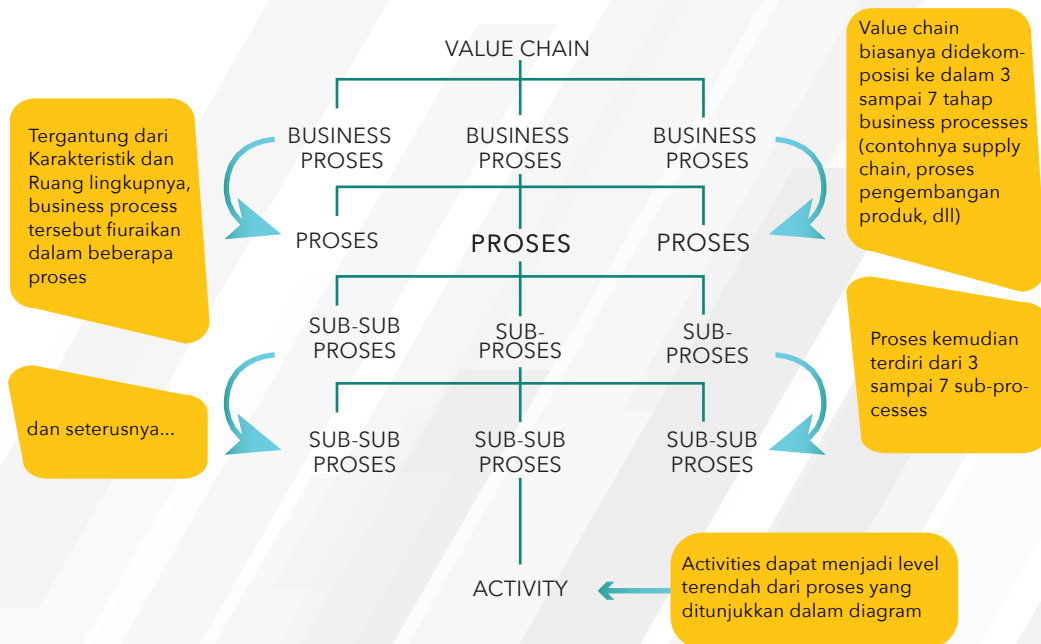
VALUE CHAIN

Value chain biasanya didekomposisi ke dalam 3 sampai 7 tahap business processes (contohnya supply chain, proses pengembangan produk, dll)

Tergantung dari Karakteristik dan Ruang lingkupnya, business process tersebut fiuraikan dalam beberapa proses

BUSINESS PROSES

BUSINESS PROSES

BUSINESS PROSES

PROSES

PROSES

PROSES

SUB-SUB PROSES

SUB-PROSES

SUB-PROSES

Proses kemudian terdiri dari 3 sampai 7 sub-processes

dan seterusnya...

SUB-SUB PROSES

SUB-SUB PROSES

SUB-SUB PROSES

ACTIVITY

Activities dapat menjadi level terendah dari proses yang ditunjukkan dalam diagram